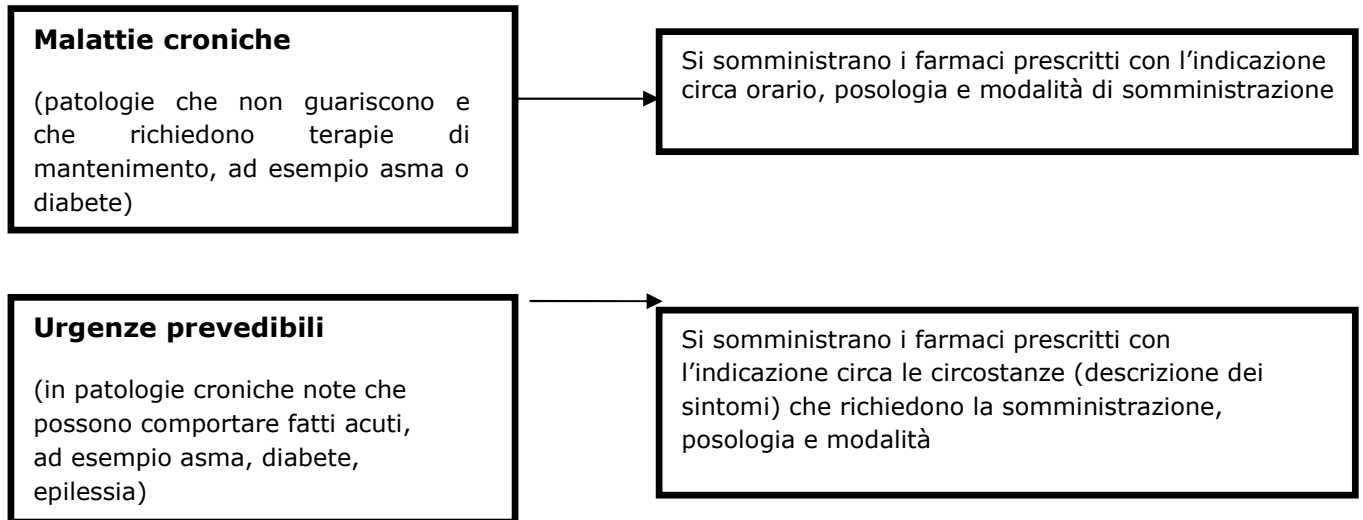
**Malattie croniche**

(patologie che non guariscono e che richiedono terapie di mantenimento, ad esempio asma o diabete)

Si somministrano i farmaci prescritti con l'indicazione circa orario, posologia e modalità di somministrazione

**Urgenze prevedibili**

(in patologie croniche note che possono comportare fatti acuti, ad esempio asma, diabete, epilessia)

Si somministrano i farmaci prescritti con l'indicazione circa le circostanze (descrizione dei sintomi) che richiedono la somministrazione, posologia e modalità